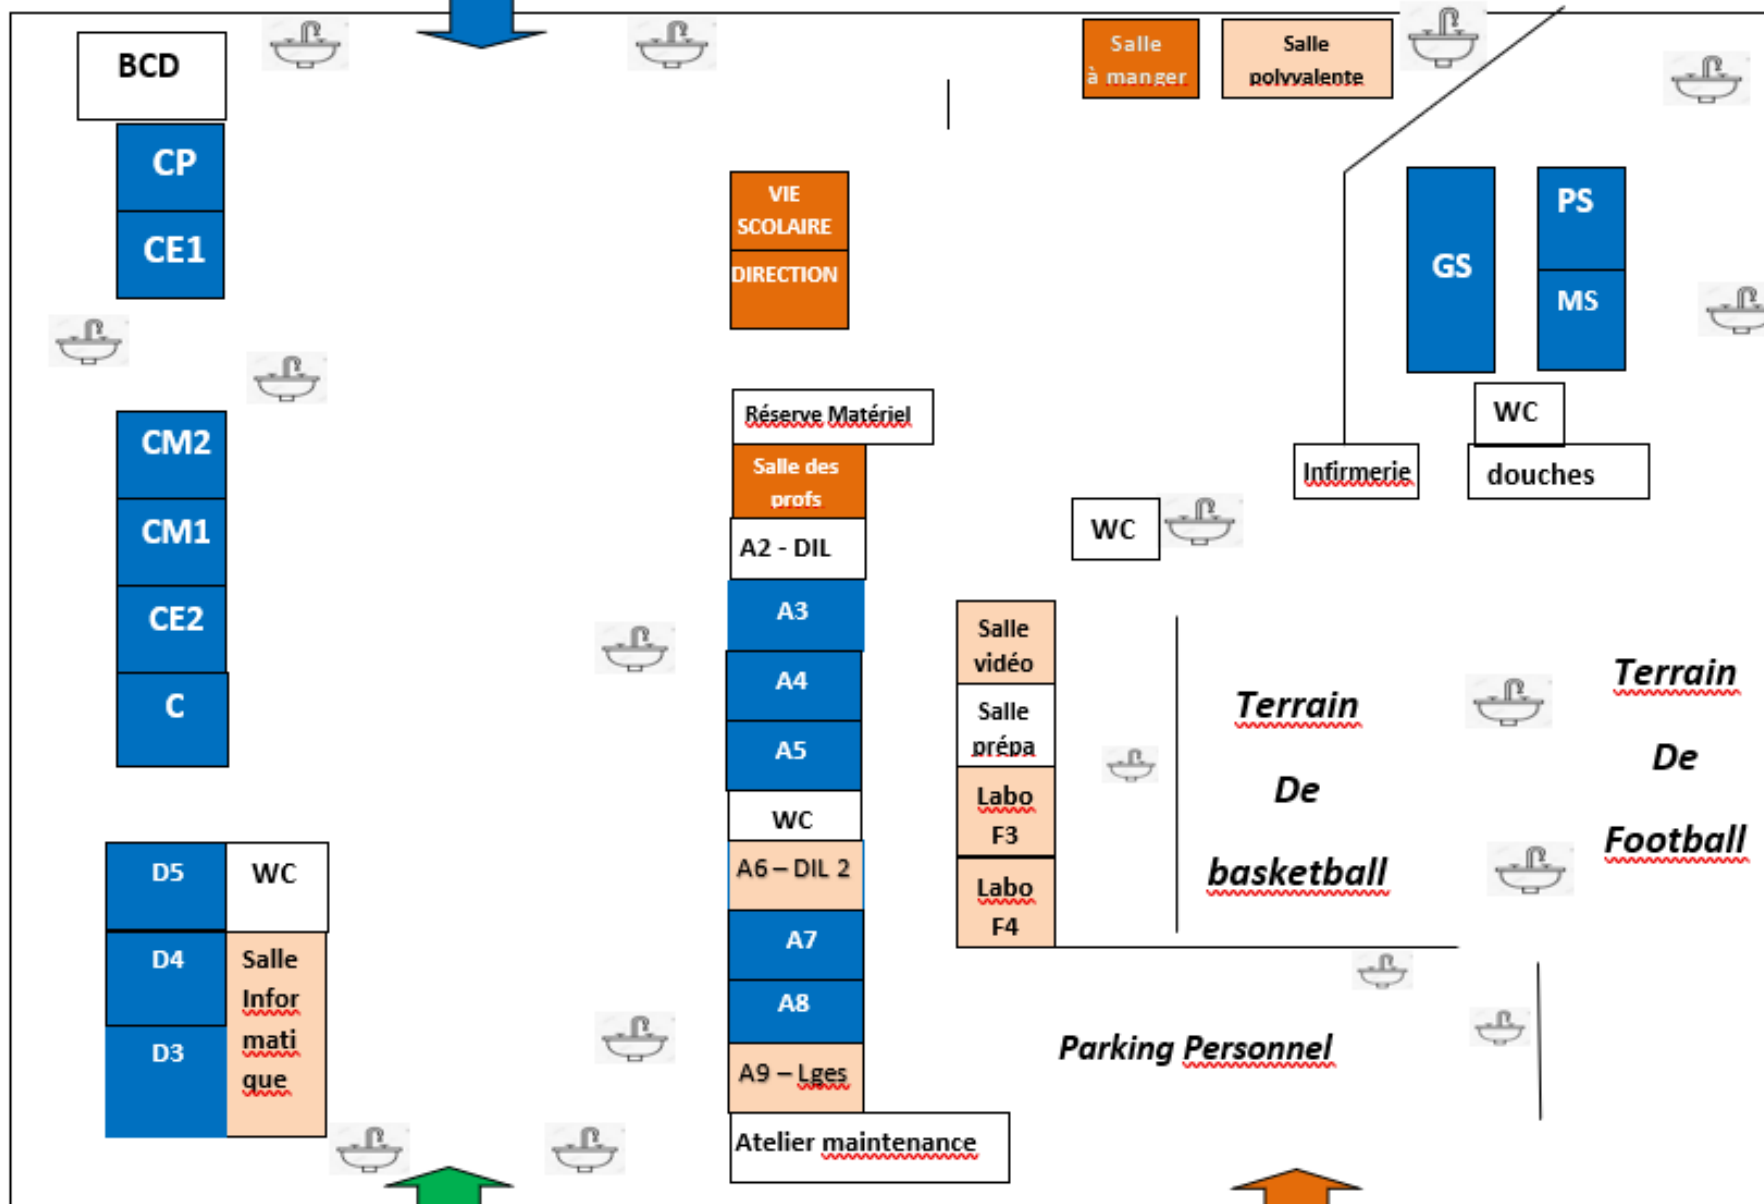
BCD

CP
CE1

CM2
CM1
CE2
C

D5 WC
D4 Salle Infor mati que
D3

Salle à manger
Salle polyvalente

VIE SCOLAIRE
DIRECTION

Réserve Matériel
Salle des profs
A2 - DIL
A3
A4
A5
WC
A6 – DIL 2
A7
A8
A9 – Lges
Atelier maintenance

GS
PS
MS
WC
Infirmerie
douches

WC

Salle vidéo
Salle prépa
Labo F3
Labo F4

Terrain De basketball

Terrain De Football

Parking Personnel